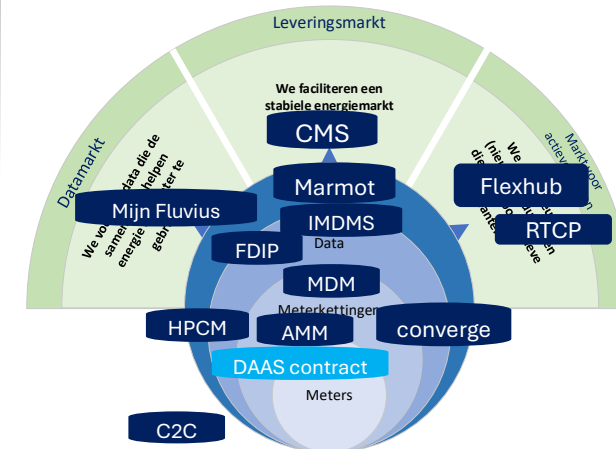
Leveringsmarkt

Datamarkt

Markt voor actieve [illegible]

We faciliteren een stabiele energiemarkt

CMS

Marmot

Flexhub

RTCP

Mijn Fluvius

We vo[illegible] data die de same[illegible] helpen energie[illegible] beter te gebr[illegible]

We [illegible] (nie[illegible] die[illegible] ante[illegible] eve

IMDMS

FDIP

Data

MDM

Meterkettingen

HPCM

AMM

converge

DAAS contract

Meters

C2C